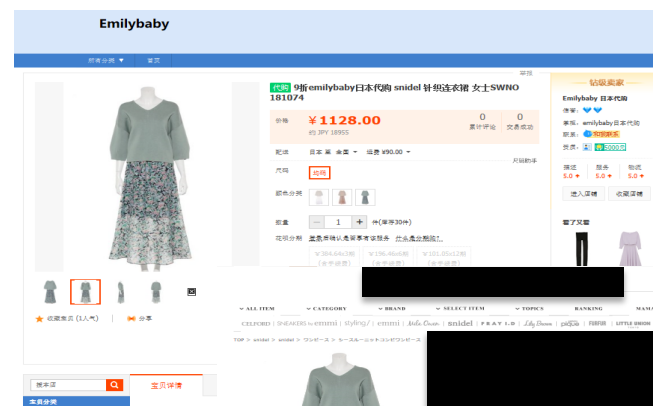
Emilybaby

所有分类 ▼　首页

代购 9折emilybaby日本代购 snidel 针织连衣裙 女士SWNO181074

举报

价格 ￥1128.00
约 JPY 18955

0 累计评论　0 交易成功

配送 日本 至 全国 ▼ 运费 ¥90.00 ▼

代购 代购

颜色分类

数量 1 件(库存30件)

说明分类 温馨提示请先向卖家咨询服务 点击查看

钻级卖家

Emilybaby 日本代购

描述 5.0　服务 5.0　物流 5.0

进入店铺　收藏店铺

看了又看

收藏宝贝 (1人气)　分享

宝贝详情

本店分类

ALL ITEM　CATEGORY　BRAND　SELECT ITEM　TOPICS　RANKING

CELFORD　SNEAKERS by emmi　emmi　styling/　Mila Owen　snidel　FRAY I.D　Lily Brown　gelato pique　FURFUR　LITTLE UNION

TOP > snidel > snidel > ワンピース > レースニットコンビワンピース